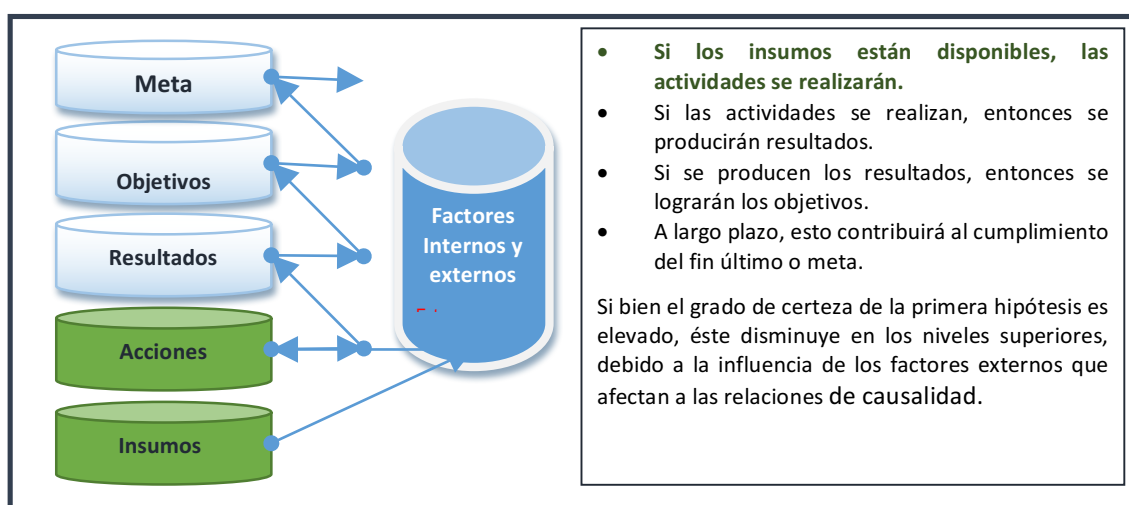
Meta

Objetivos

Resultados

Acciones

Insumos

Factores Internos y externos

- Si los insumos están disponibles, las actividades se realizarán.
- Si las actividades se realizan, entonces se producirán resultados.
- Si se producen los resultados, entonces se lograrán los objetivos.
- A largo plazo, esto contribuirá al cumplimiento del fin último o meta.

Si bien el grado de certeza de la primera hipótesis es elevado, éste disminuye en los niveles superiores, debido a la influencia de los factores externos que afectan a las relaciones de causalidad.